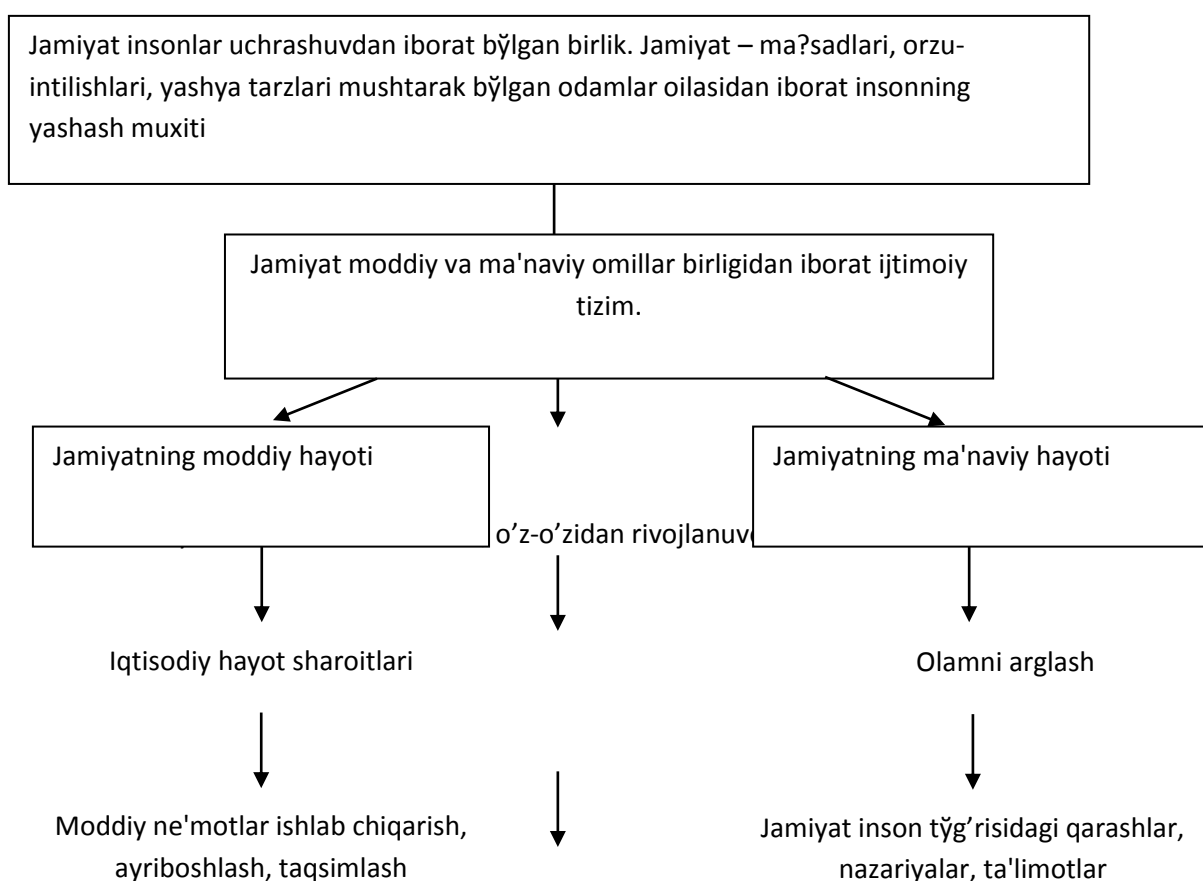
Jamiyat insonlar uchrashuvdan iborat bўlgan birlik. Jamiyat – ma?sadlari, orzu-intilishlari, yashya tarzlari mushtarak bўlgan odamlar oilasidan iborat insonning yashash muxiti

Jamiyat moddiy va ma'naviy omillar birligidan iborat ijtimoiy tizim.

Jamiyatning moddiy hayoti

o’z-o’zidan rivojlanuv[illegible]

Jamiyatning ma'naviy hayoti

Iqtisodiy hayot sharoitlari

Olamni arglash

Moddiy ne'motlar ishlab chiqarish, ayriboshlash, taqsimlash

Jamiyat inson tўg’risidagi qarashlar, nazariyalar, ta'limotlar